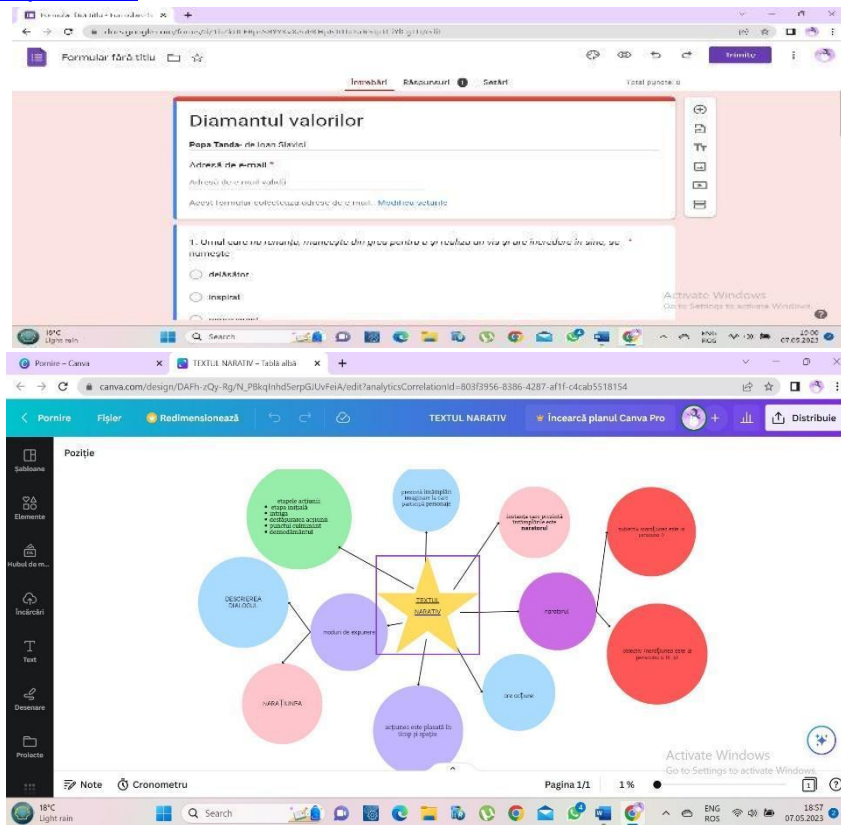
Formular fără titlu - Formulare Google

Formular fără titlu

Întrebări Răspunsuri Setări

Total puncte: 0

Trimite

Diamantul valorilor

Popa Tanda- de Ioan Slavici

Adresă de e-mail *

Adresă de e-mail validă

Acest formular colectează adrese de e-mail. Modifică setările

1. Omul care nu renunță, muncește din greu pentru a-și realiza un vis și are încredere în sine, se numește *

delăsător

inspirat

Activate Windows
Go to Settings to activate Windows.

18°C
Light rain

Search

ENG
ROS

10:00
07.05.2023

Pornire – Canva

TEXTUL NARATIV – Tablă albă

canva.com/design/DAFh-zQy-Rg/N_P8kqInhdSerpGJUvFeiA/edit?analyticsCorrelationId=803f3956-8386-4287-af1f-c4cab5518154

Pornire Fișier Redimensionează

TEXTUL NARATIV

Încearcă planul Canva Pro

Distribuie

Poziție

Șabloane

Elemente

Hubul de m...

Încărcări

Text

Desenare

Proiecte

etapele acțiunii:
• etapa inițială
• intriga
• desfășurarea acțiunii
• punctul culminant
• deznodământul

persoană imaginată/ imaginare în care participă personajele

instanța care prezintă întâmplările este naratorul

naratorul mărturisește este la persoana I

DESCRIEREA DIALOGUL

TEXTUL NARATIV

modurile de expunere

naratorul

naratorul mărturisește este la persoana a III -a

NARAȚIUNEA

are acțiune

acțiunea este plasată în timp și spațiu

Note Cronometru

Pagina 1/1

1%

Activate Windows
Go to Settings to activate Windows.

18°C
Light rain

Search

ENG
ROS

18:57
07.05.2023